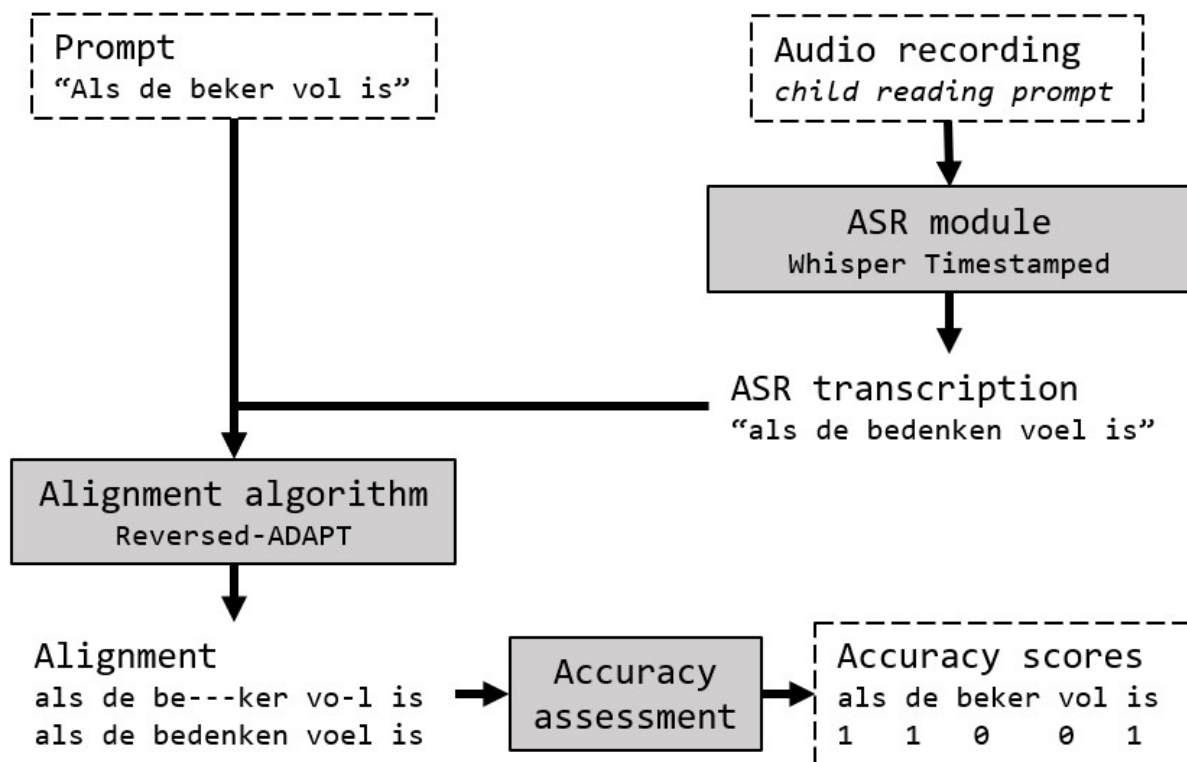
Prompt
“Als de beker vol is”

Audio recording
child reading prompt

ASR module
Whisper Timestamped

ASR transcription
“als de bedenken voel is”

Alignment algorithm
Reversed-ADAPT

Alignment
als de be---ker vo-l is
als de bedenken voel is

Accuracy assessment

Accuracy scores
als de beker vol is
1 1 0 0 1